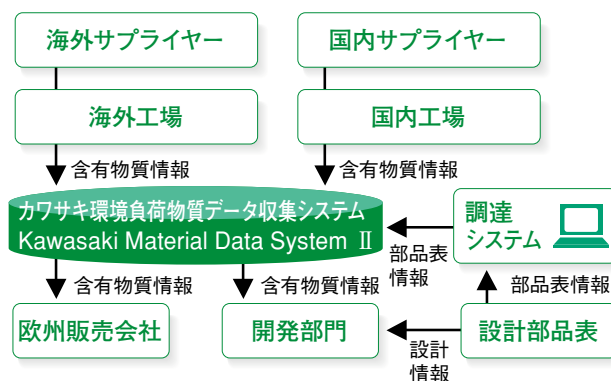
海外サプライヤー

国内サプライヤー

海外工場

国内工場

含有物質情報

含有物質情報

カワサキ環境負荷物質データ収集システム
Kawasaki Material Data System Ⅱ

調達システム

部品表情報

部品表情報

含有物質情報

含有物質情報

欧州販売会社

開発部門

設計部品表

設計情報